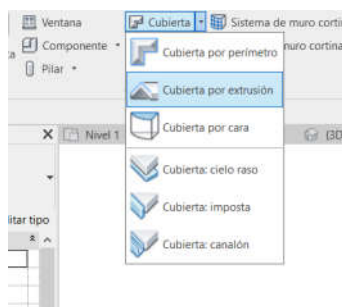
Ventana
Componente
Pilar
Cubierta
Sistema de muro corti
nuro cortina
Cubierta por perímetro
Cubierta por extrusión
Cubierta por cara
Cubierta: cielo raso
Cubierta: imposta
Cubierta: canalón
Nivel 1
(3D
itar tipo